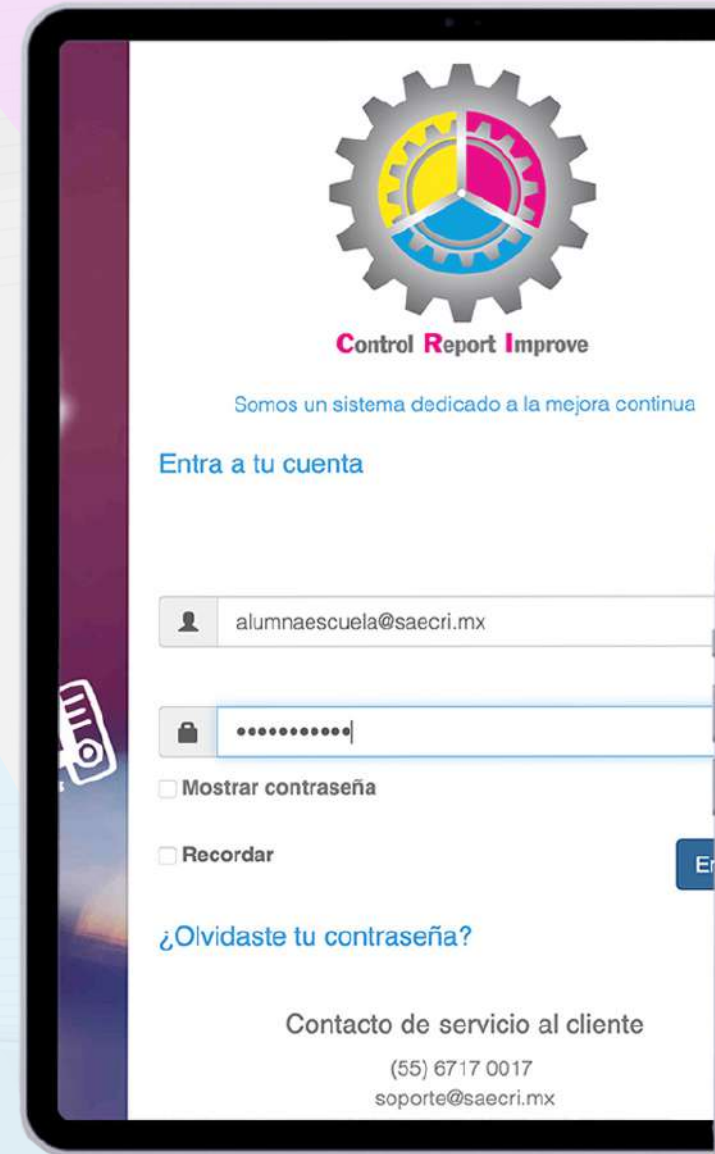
Control Report Improve

Somos un sistema dedicado a la mejora continua

Entra a tu cuenta

alumnaescuela@saecri.mx

•••••••••••

Mostrar contraseña

Recordar

En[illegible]

¿Olvidaste tu contraseña?

Contacto de servicio al cliente

(55) 6717 0017

soporte@saecri.mx